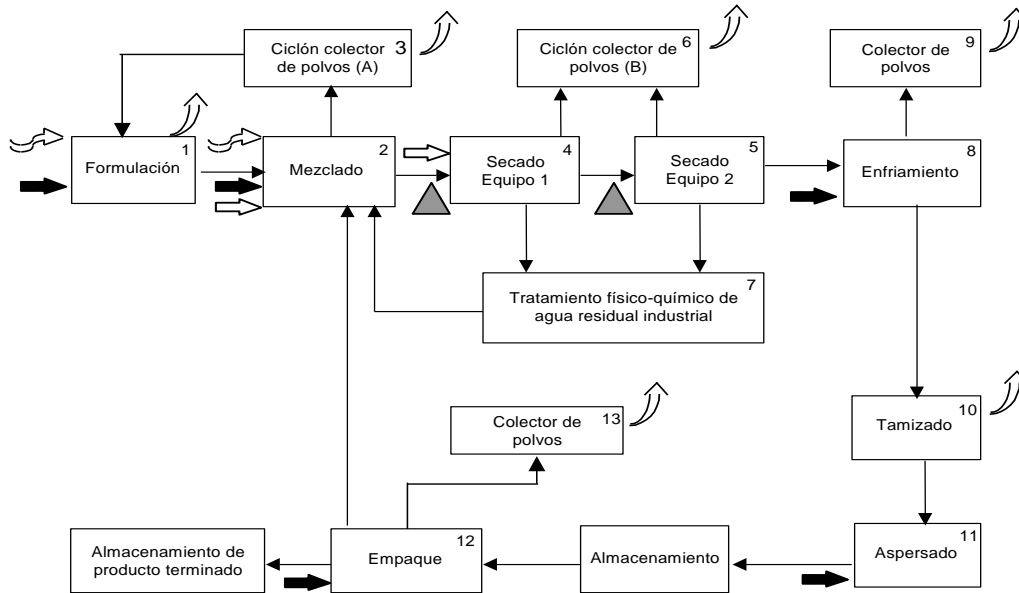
Ciclón colector de polvos (A) 3

Ciclón colector de polvos (B) 6

Colector de polvos 9

Formulación 1

Mezclado 2

Secado Equipo 1 4

Secado Equipo 2 5

Enfriamiento 8

Tratamiento físico-químico de agua residual industrial 7

Colector de polvos 13

Tamizado 10

Almacenamiento de producto terminado

Empaque 12

Almacenamiento

Aspersado 11